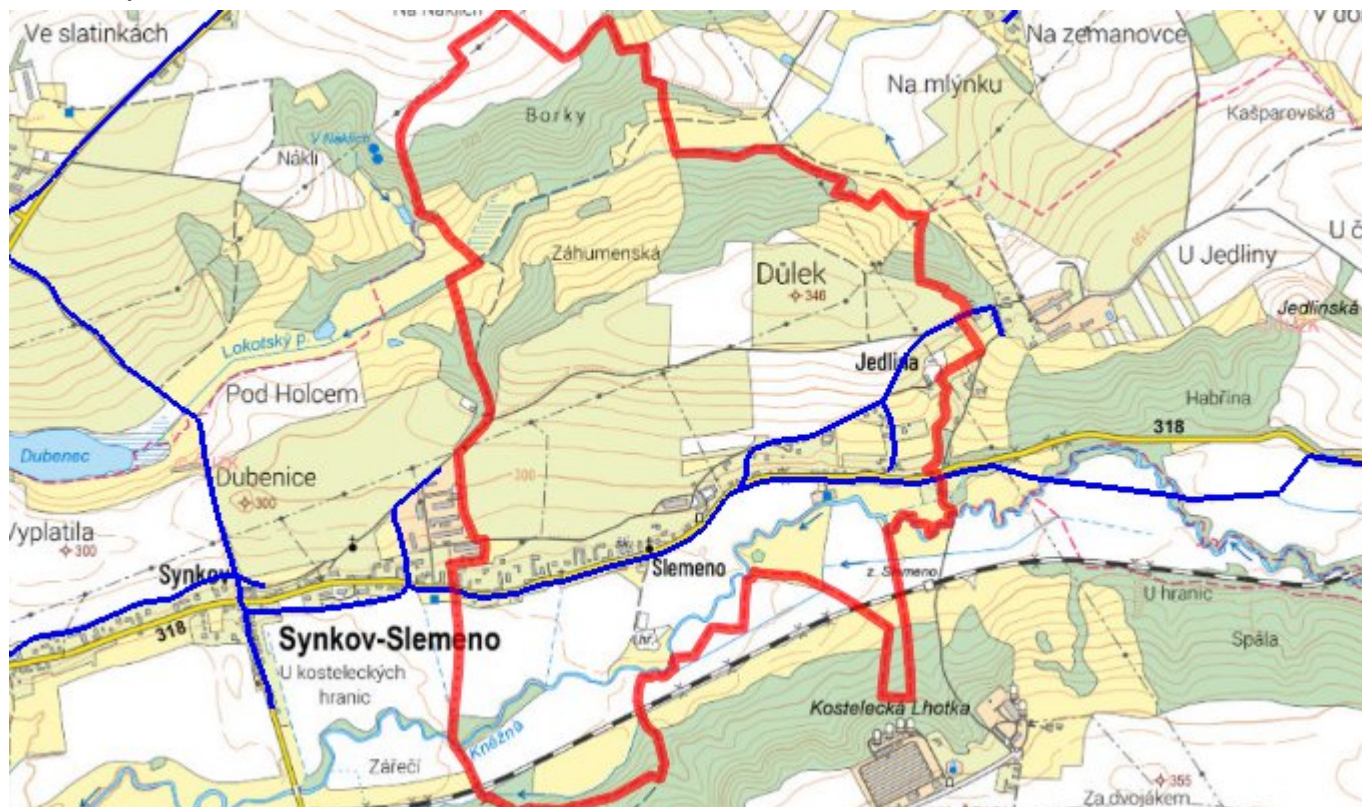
Na Náklích
Ve slatinkách
Na zemanovce
V do
Na mlýnku
Kašparovská
Borky
V Náklích
Nákli
Záhumenská
Důlek
346
U Jedliny
U č
Jedlinská
Lokotský p.
Jedlina
Habřina
Pod Holcem
318
Dubenec
Dubenice
300
300
Vyplatila
300
Synkov
Slemeno
z. Slemeno
U hranic
318
Synkov-Slemeno
Spála
U kosteleckých hranic
Kněžná
Kostelecká Lhotka
Zářečí
355
Za dvojákem